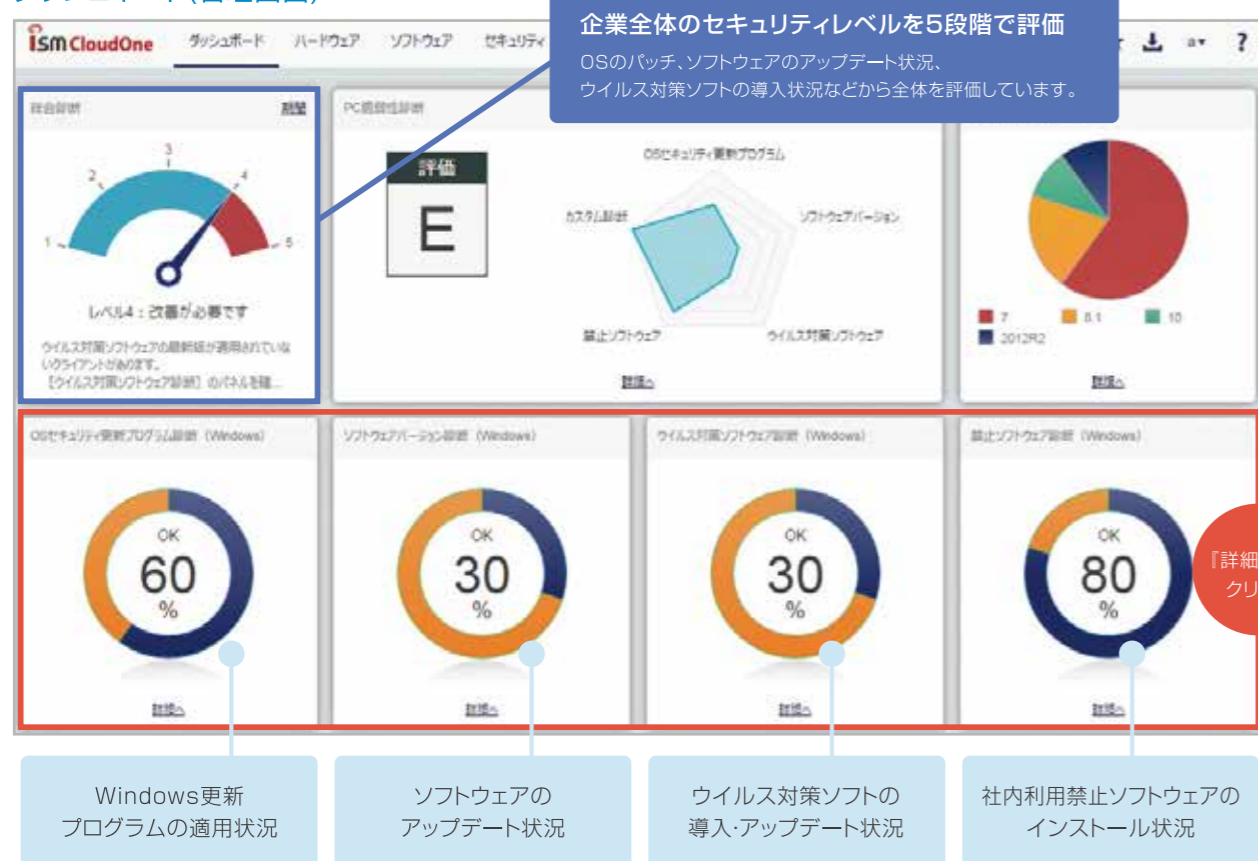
ism CloudOne

ダッシュボード　ハードウェア　ソフトウェア　セキュリティ

企業全体のセキュリティレベルを5段階で評価

OSのパッチ、ソフトウェアのアップデート状況、ウイルス対策ソフトの導入状況などから全体を評価しています。

総合診断　詳細

1　2　3　4　5

レベル4：改善が必要です

ウイルス対策ソフトウェアの最新版が適用されていないクライアントがあります。【ウイルス対策ソフトウェア診断】のパネルを確...

PC脆弱性診断

評価

E

OSセキュリティ更新プログラム

ソフトウェアバージョン

ウイルス対策ソフトウェア

禁止ソフトウェア

カスタム診断

詳細へ

7　8.1　10　2012R2

詳細へ

OSセキュリティ更新プログラム診断（Windows）

OK 60 %

詳細へ

ソフトウェアバージョン診断（Windows）

OK 30 %

詳細へ

ウイルス対策ソフトウェア診断（Windows）

OK 30 %

詳細へ

禁止ソフトウェア診断（Windows）

OK 80 %

詳細へ

『詳細 クリ

Windows更新プログラムの適用状況

ソフトウェアのアップデート状況

ウイルス対策ソフトの導入·アップデート状況

社内利用禁止ソフトウェアのインストール状況